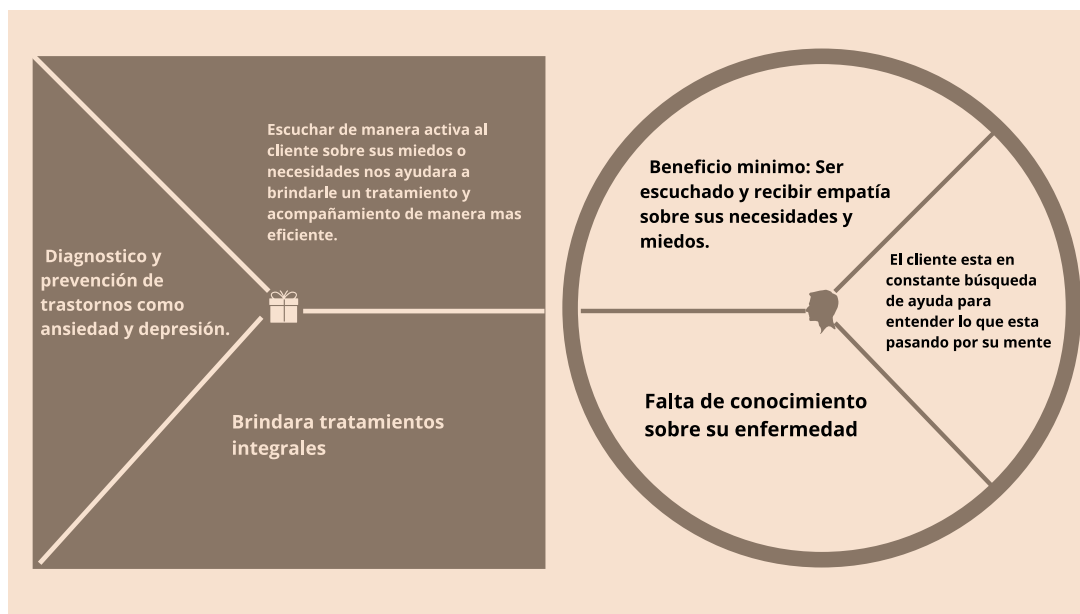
Escuchar de manera activa al cliente sobre sus miedos o necesidades nos ayudara a brindarle un tratamiento y acompañamiento de manera mas eficiente.

Diagnostico y prevención de trastornos como ansiedad y depresión.

Brindara tratamientos integrales

Beneficio minimo: Ser escuchado y recibir empatía sobre sus necesidades y miedos.

El cliente esta en constante búsqueda de ayuda para entender lo que esta pasando por su mente

Falta de conocimiento sobre su enfermedad